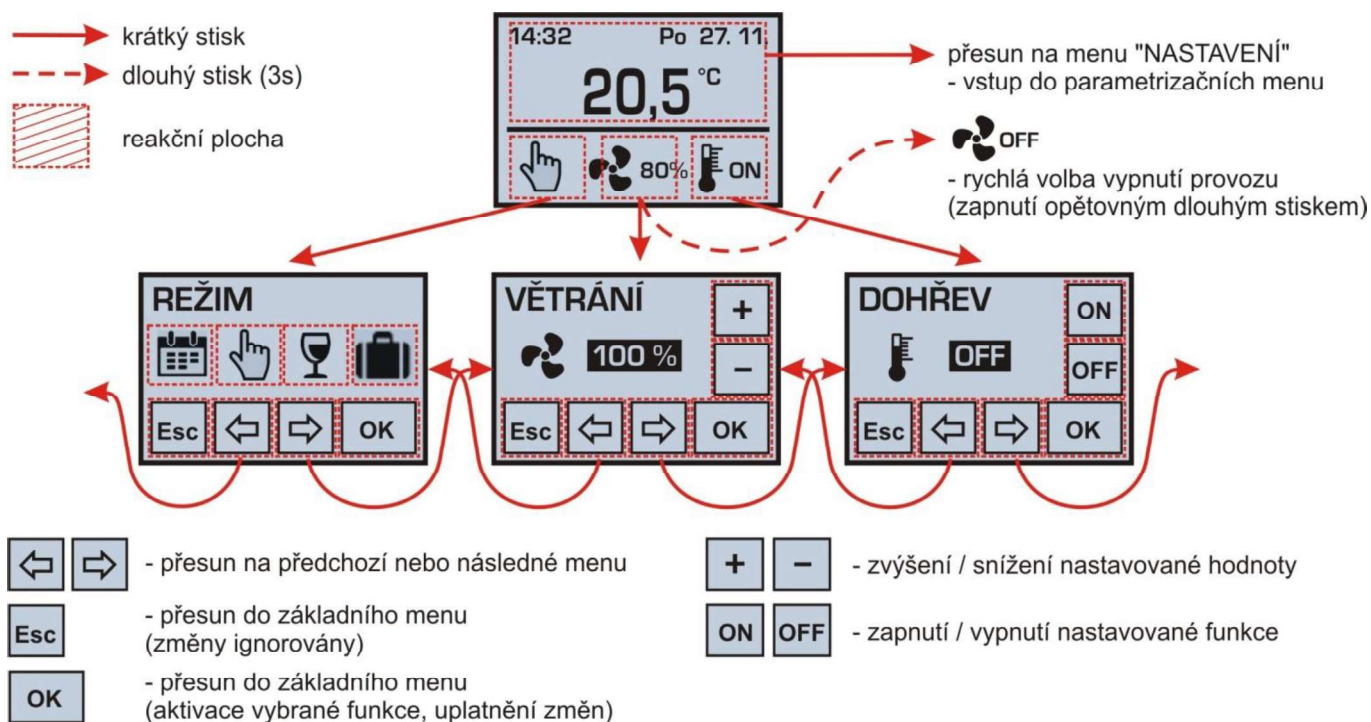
krátký stisk
dlouhý stisk (3s)
reakční plocha

14:32 Po 27. 11
20,5 °C
80% ON

přesun na menu "NASTAVENÍ"
- vstup do parametrizačních menu

OFF
- rychlá volba vypnutí provozu
(zapnutí opětovným dlouhým stiskem)

REŽIM
Esc OK

VĚTRÁNÍ
+
100 %
–
Esc OK

DOHŘEV
ON
OFF
OFF
Esc OK

- přesun na předchozí nebo následné menu

Esc - přesun do základního menu
(změny ignorovány)

OK - přesun do základního menu
(aktivace vybrané funkce, uplatnění změn)

+ – - zvýšení / snížení nastavované hodnoty

ON OFF - zapnutí / vypnutí nastavované funkce